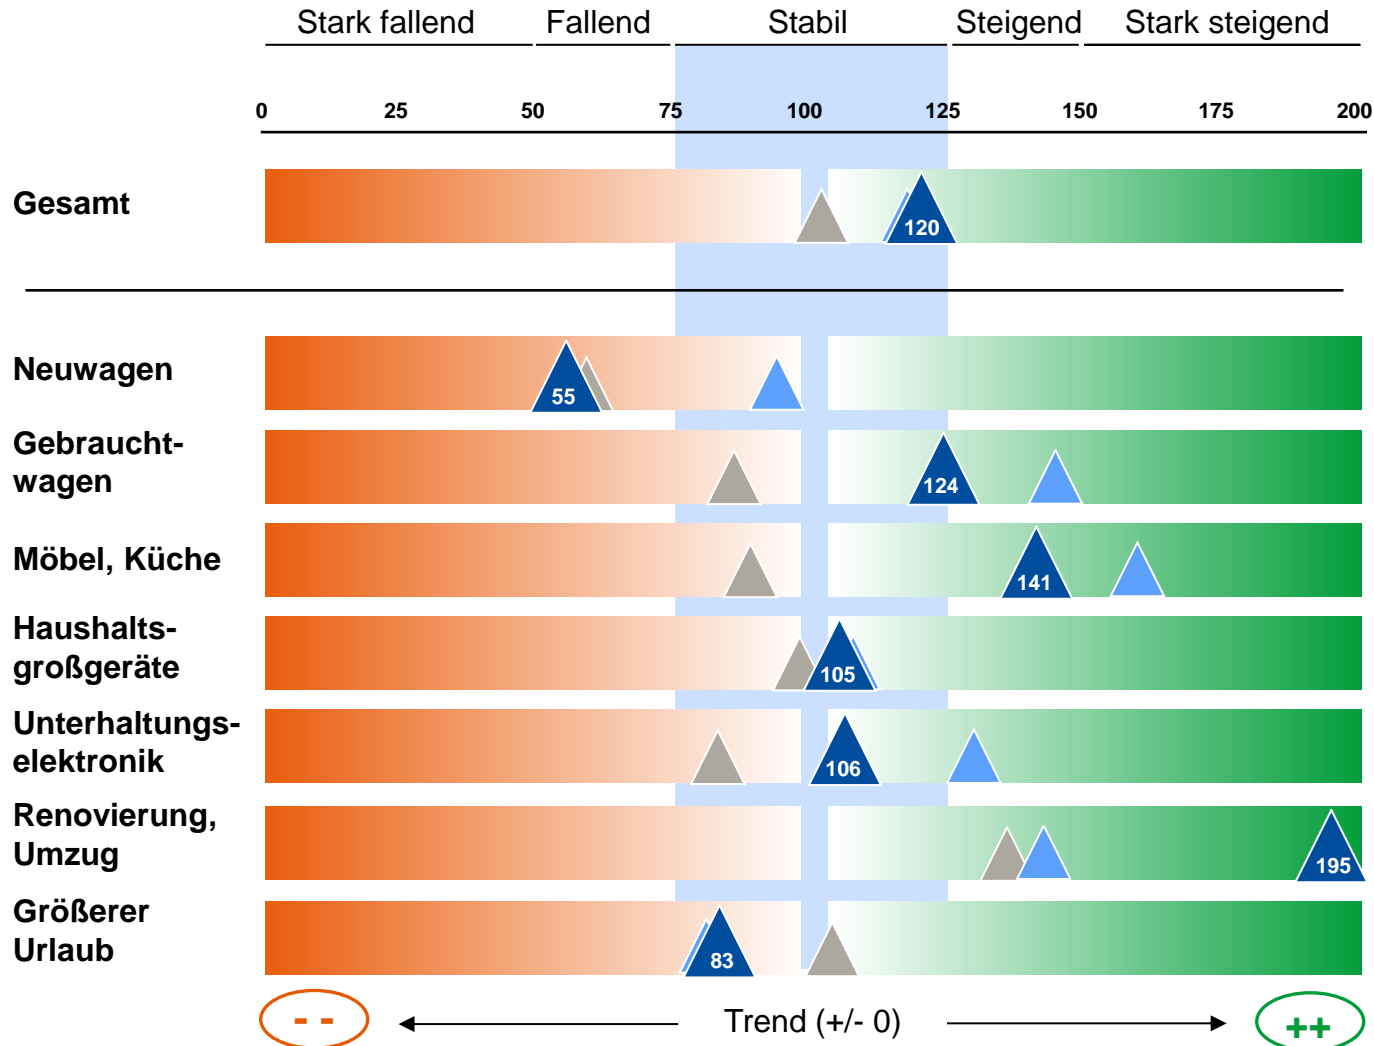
Stark fallend Fallend Stabil Steigend Stark steigend

0 25 50 75 100 125 150 175 200

Gesamt 120

Neuwagen 55

Gebrauchtwagen 124

Möbel, Küche 141

Haushaltsgroßgeräte 105

Unterhaltungselektronik 106

Renovierung, Umzug 195

Größerer Urlaub 83

- - Trend (+/- 0) ++